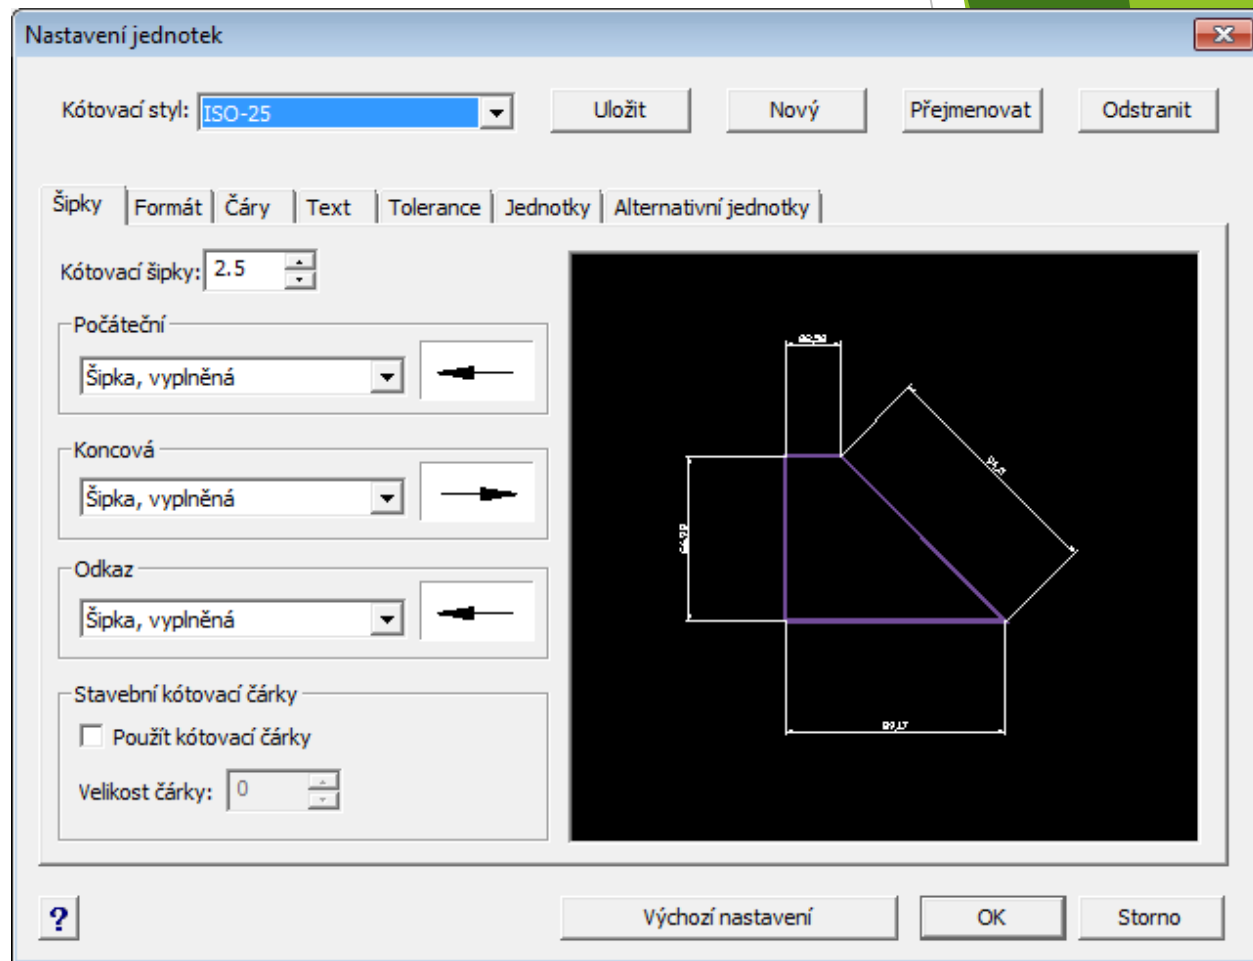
Nastavení jednotek

Kótovací styl: ISO-25

Uložit

Nový

Přejmenovat

Odstranit

Šipky | Formát | Čáry | Text | Tolerance | Jednotky | Alternativní jednotky

Kótovací šipky: 2.5

Počáteční

Šipka, vyplněná

Koncová

Šipka, vyplněná

Odkaz

Šipka, vyplněná

Stavební kótovací čárky

Použít kótovací čárky

Velikost čárky: 0

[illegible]

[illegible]

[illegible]

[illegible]

?

Výchozí nastavení

OK

Storno